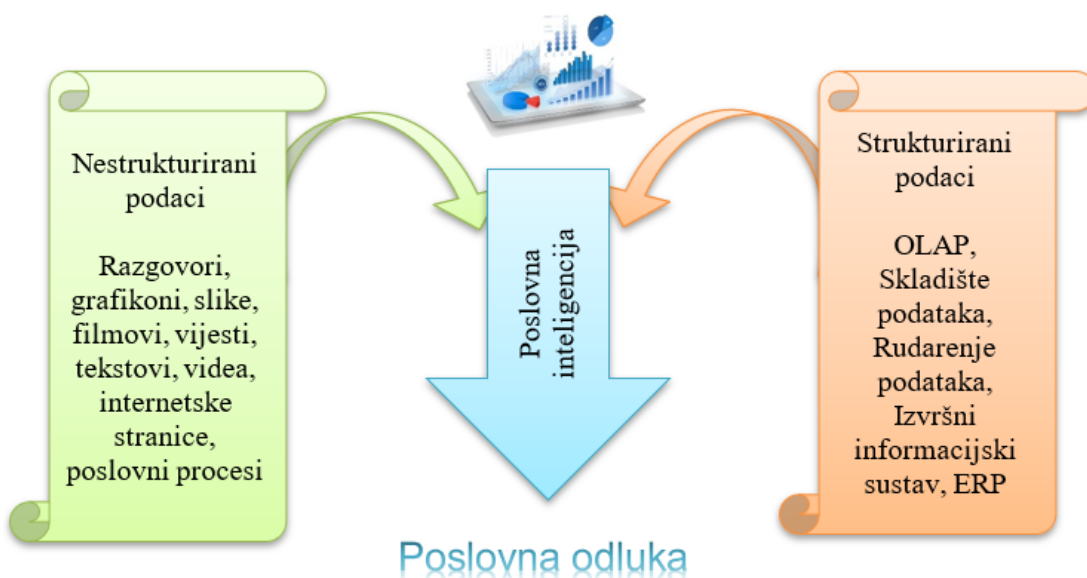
Nestrukturirani podaci

Razgovori, grafikoni, slike, filmovi, vijesti, tekstovi, videa, internetske stranice, poslovni procesi

Poslovna inteligencija

Strukturirani podaci

OLAP, Skladište podataka, Rudarenje podataka, Izvršni informacijski sustav, ERP

Poslovna odluka